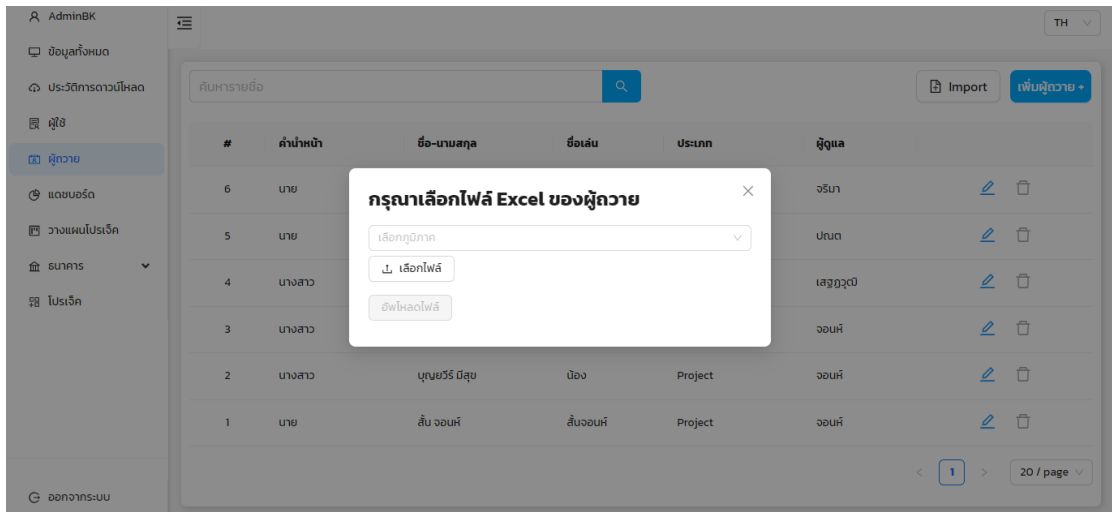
AdminBK
ข้อมูลทั้งหมด
ประวัติการดาวน์โหลด
ผู้ใช้
ผู้ถวาย
แดชบอร์ด
วางแผนโปรเจ็ค
ธนาคาร
โปรเจ็ค
ออกจากระบบ

TH

ค้นหารายชื่อ
Import
เพิ่มผู้ถวาย +

| # | คำนำหน้า | ชื่อ-นามสกุล | ชื่อเล่น | ประเภท | ผู้ดูแล |
|---|---|---|---|---|---|
| 6 | นาย | | | | จริมา |
| 5 | นาย | | | | ปณต |
| 4 | นางสาว | | | | เสฐฎวุฒิ |
| 3 | นางสาว | | | | จอนห์ |
| 2 | นางสาว | บุญยวีร์ มีสุข | น้อง | Project | จอนห์ |
| 1 | นาย | สั้น จอนห์ | สั้นจอนห์ | Project | จอนห์ |

1
20 / page

กรุณาเลือกไฟล์ Excel ของผู้ถวาย
เลือกภูมิภาค
เลือกไฟล์
อัพโหลดไฟล์